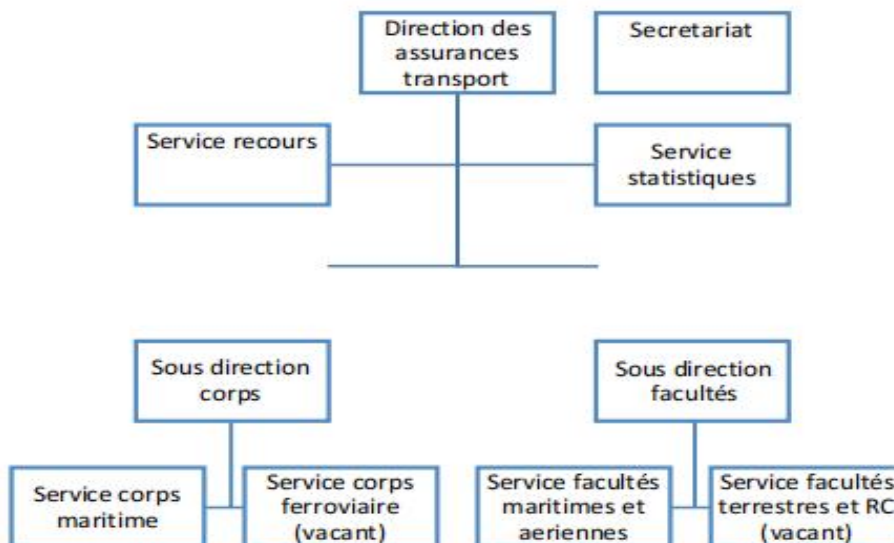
Direction des assurances transport

Secretariat

Service recours

Service statistiques

Sous direction corps

Sous direction facultés

Service corps maritime

Service corps ferroviaire (vacant)

Service facultés maritimes et aeriennes

Service facultés terrestres et RC (vacant)